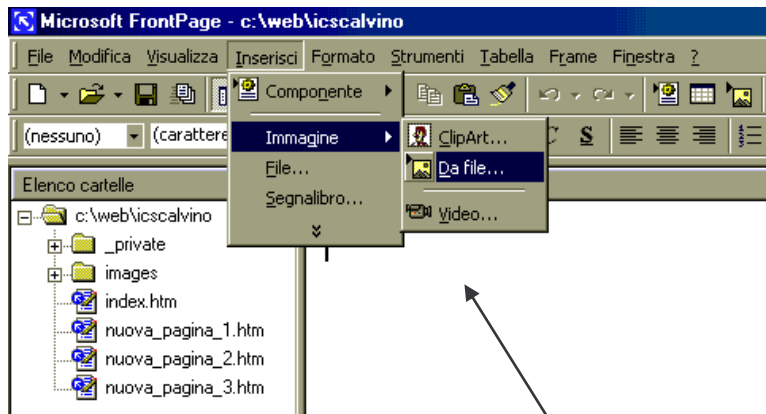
Microsoft FrontPage - c:\web\icscalvino

File Modifica Visualizza Inserisci Formato Strumenti Tabella Frame Finestra ?

Componente

(nessuno) (caratter

Immagine

ClipArt...

Da file...

File...

Segnalibro...

Video...

Elenco cartelle

c:\web\icscalvino

_private

images

index.htm

nuova_pagina_1.htm

nuova_pagina_2.htm

nuova_pagina_3.htm